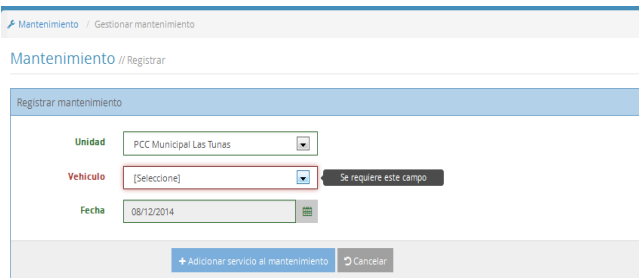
Mantenimiento / Gestionar mantenimiento

Mantenimiento // Registrar

Registrar mantenimiento

Unidad PCC Municipal Las Tunas

Vehículo [Seleccione] Se requiere este campo

Fecha 08/12/2014

+ Adicionar servicio al mantenimiento Cancelar